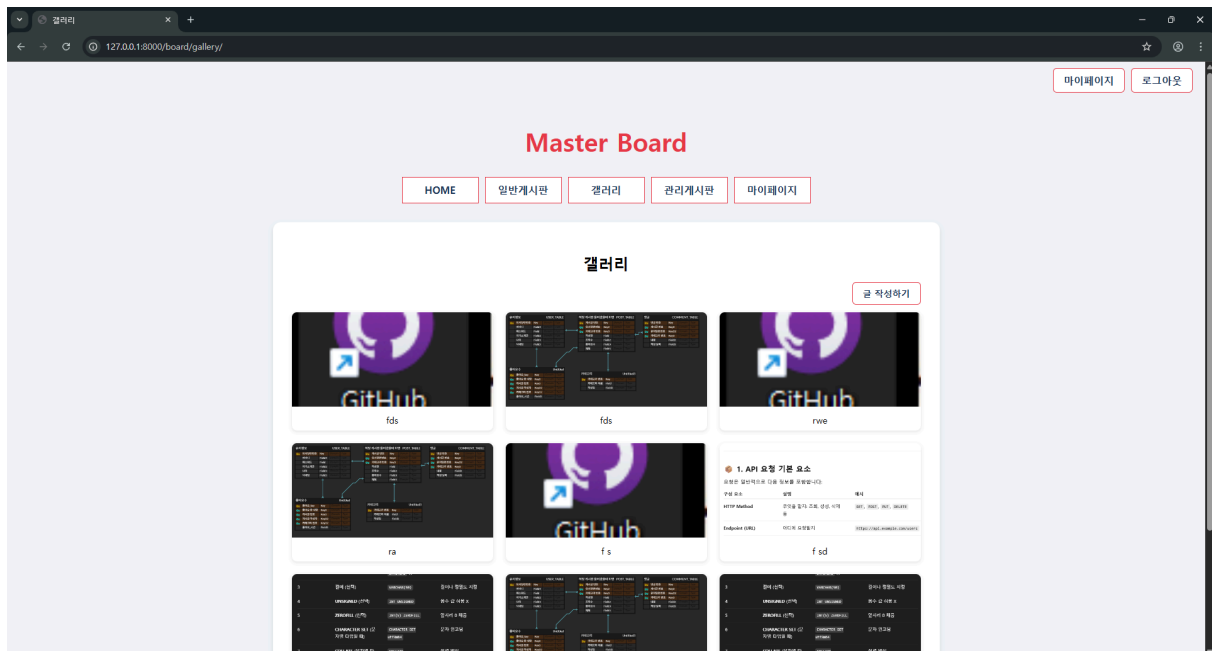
갤러리

127.0.0.1:8000/board/gallery/

마이페이지 로그아웃

Master Board

HOME 일반게시판 갤러리 관리게시판 마이페이지

갤러리

글 작성하기

GitHub

fds

fds

GitHub

rwe

ra

GitHub

f s

1. API 요청 기본 요소

| 구성 요소 | 설명 | 예시 |
|---|---|---|
| HTTP Method | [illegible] | GET, POST, PUT, DELETE |
| Endpoint (URL) | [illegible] | https://api.example.com/users |

f sd

3 정밀 (선택) 정수나 정밀도 지정
4 UNSIGNED (선택) 음수 값 사용 X
5 ZEROFILL (선택) 앞자리 0 채움
6 CHARACTER SET (문자 타입용 때) 문자 인코딩

3 정밀 (선택) 정수나 정밀도 지정
4 UNSIGNED (선택) 음수 값 사용 X
5 ZEROFILL (선택) 앞자리 0 채움
6 CHARACTER SET (문자 타입용 때) 문자 인코딩